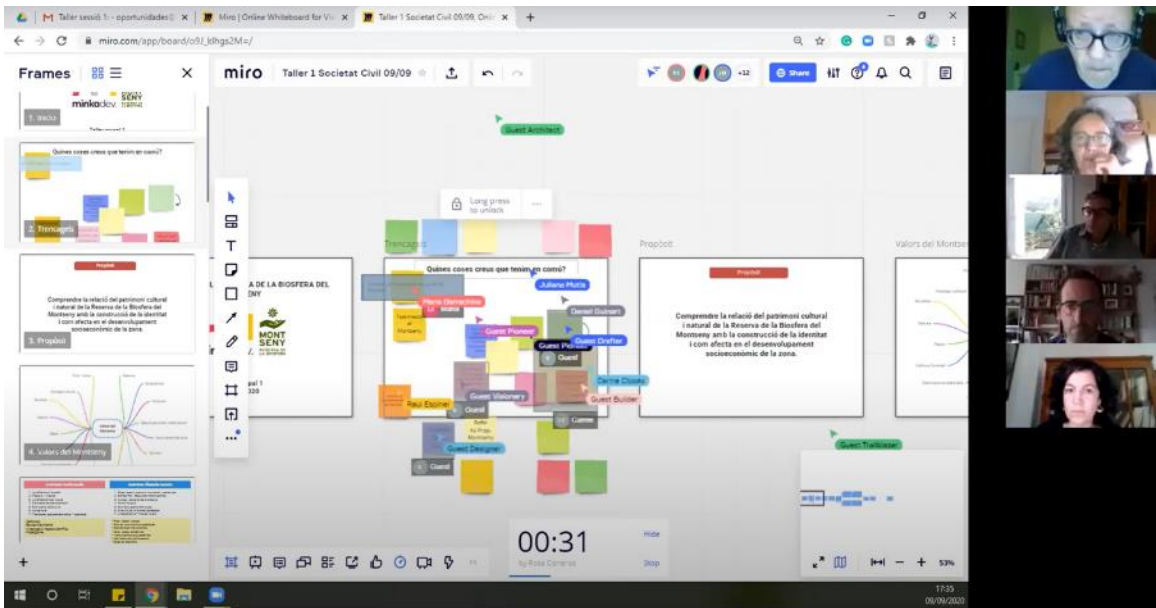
M Taller sessió 1: - oportunidades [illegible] × | Miro | Online Whiteboard for Vi × | Taller 1 Societat Civil 09/09, Onl × | +

miro.com/app/board/o9J_klhgs2M=/

Frames

minkodev. SENY

1. Inicio

2. Trencagels

Quines coses creus que tenim en comú?

Propòsit

Comprendre la relació del patrimoni cultural i natural de la Reserva de la Biosfera del Montseny amb la construcció de la identitat i com afecta en el desenvolupament socioeconòmic de la zona.

3. Propòsit

4. Valors del Montseny

miro | Taller 1 Societat Civil 09/09

+12 | Share

Guest Architect

Long press to unlock

Trencagels

Propòsit

Valors del Montseny

A DE LA BIOSFERA DEL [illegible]NY

MONT SENY

pal 1 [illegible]020

Quines coses creus que tenim en comú?

Juliana Mutis

Pierre Barrachina

Daniel Guinart

Guest Pioneer

Guest Drafter

Guest

Carme Closas

Raül Escriner

Guest Visionary

Guest Builder

Guest

Carme

Guest Designer

Guest

Propòsit

Comprendre la relació del patrimoni cultural i natural de la Reserva de la Biosfera del Montseny amb la construcció de la identitat i com afecta en el desenvolupament socioeconòmic de la zona.

Guest Trailblazer

00:31

by Rosa Carreras

Hide

Stop

53%

17:35
09/09/2020